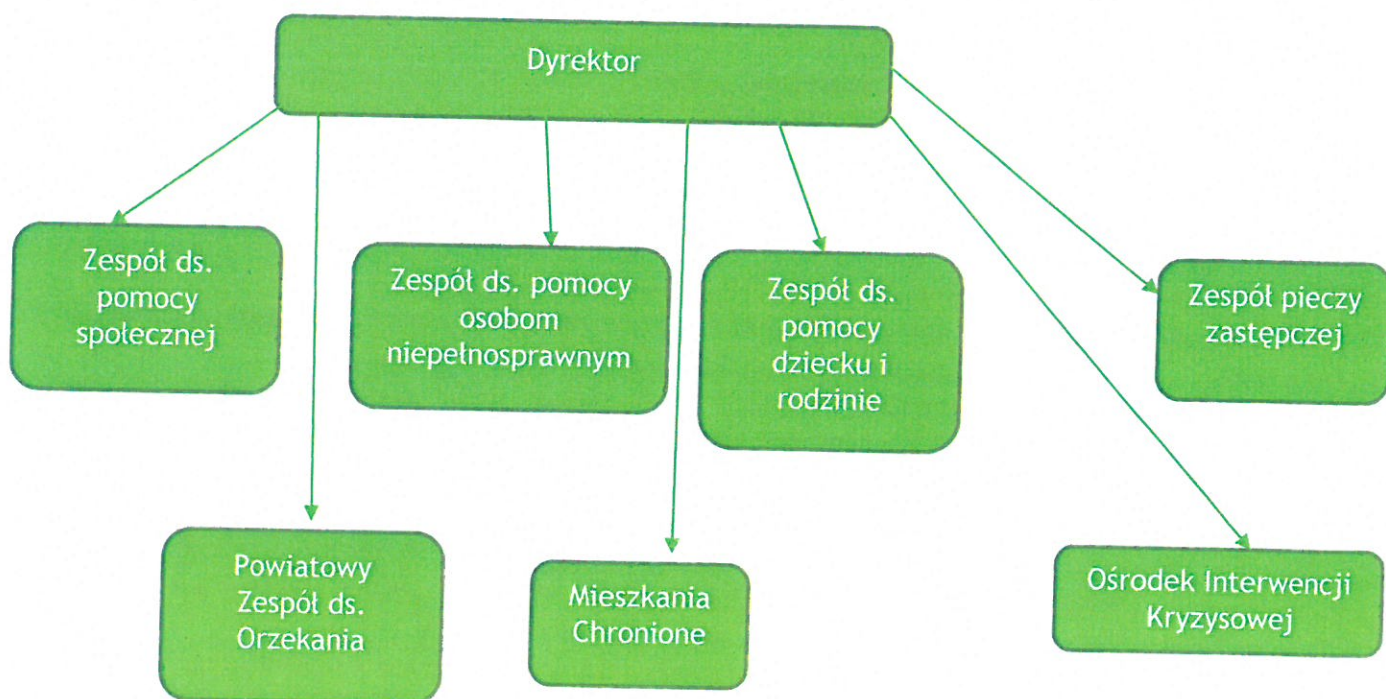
Dyrektor

Zespół ds. pomocy społecznej

Zespół ds. pomocy osobom niepełnosprawnym

Zespół ds. pomocy dziecku i rodzinie

Zespół pieczy zastępczej

Powiatowy Zespół ds. Orzekania

Mieszkania Chronione

Ośrodek Interwencji Kryzysowej